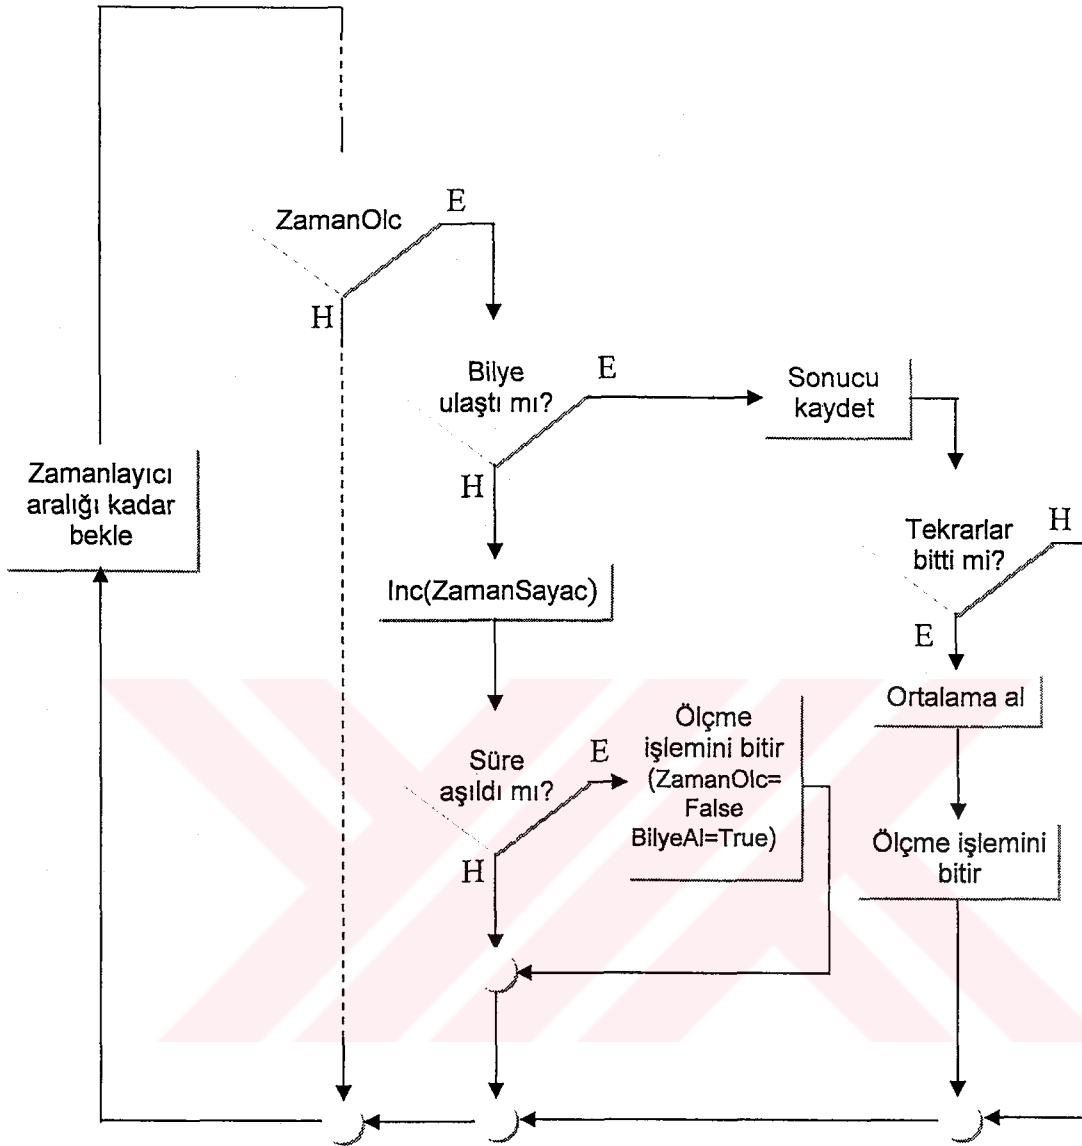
ZamanOlc
E
H
Bilye ulaştı mı?
E
Sonucu kaydet
H
Zamanlayıcı aralığı kadar bekle
Tekrarlar bitti mi?
H
Inc(ZamanSayac)
E
Ortalama al
Ölçme işlemini bitir (ZamanOlc= False BilyeAl=True)
Süre aşıldı mı?
E
H
Ölçme işlemini bitir